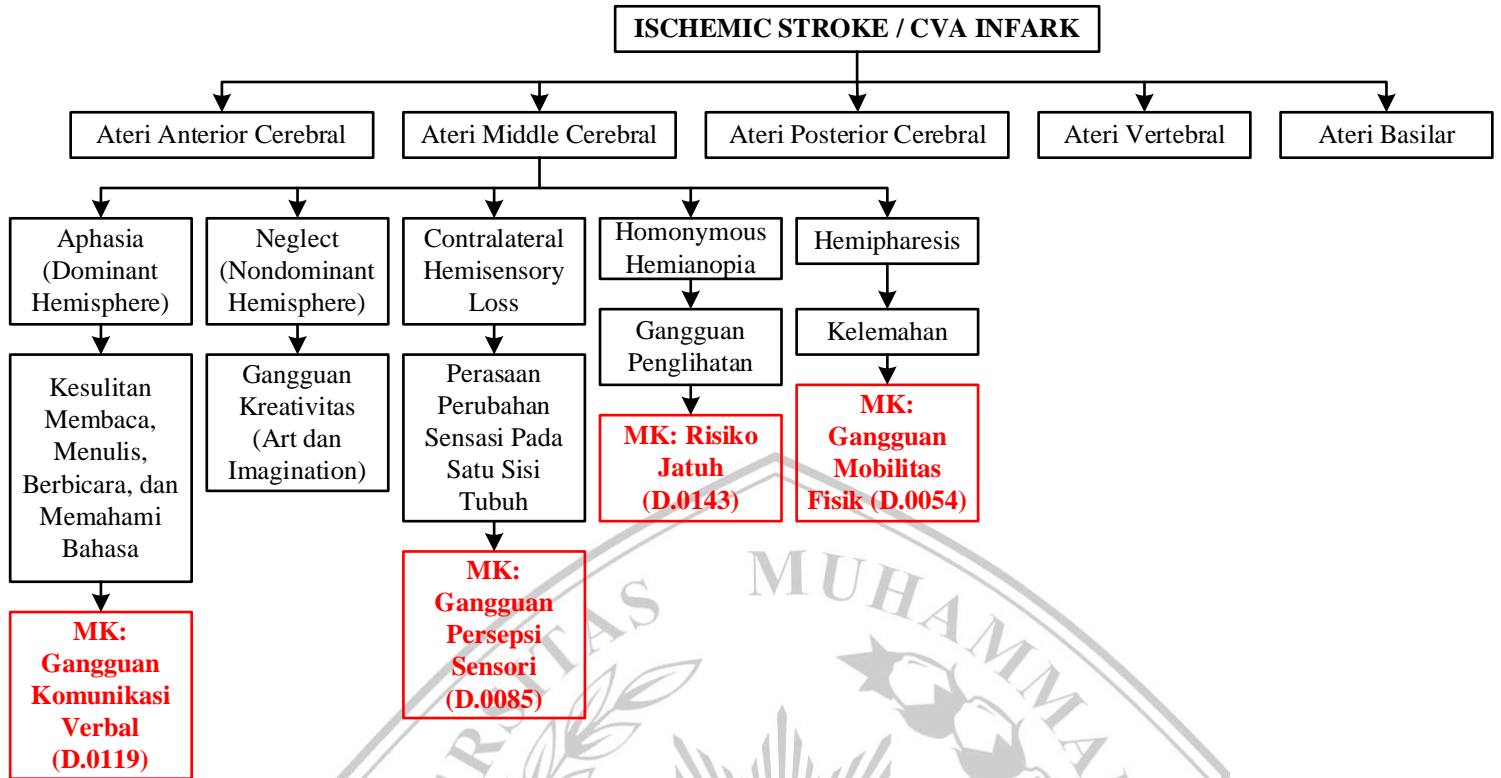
ISCHEMIC STROKE / CVA INFARK

Ateri Anterior Cerebral

Ateri Middle Cerebral

Ateri Posterior Cerebral

Ateri Vertebral

Ateri Basilar

Aphasia (Dominant Hemisphere)

Kesulitan Membaca, Menulis, Berbicara, dan Memahami Bahasa

MK: Gangguan Komunikasi Verbal (D.0119)

Neglect (Nondominant Hemisphere)

Gangguan Kreativitas (Art dan Imagination)

Contralateral Hemisensory Loss

Perasaan Perubahan Sensasi Pada Satu Sisi Tubuh

MK: Gangguan Persepsi Sensori (D.0085)

Homonymous Hemianopia

Gangguan Penglihatan

MK: Risiko Jatuh (D.0143)

Hemipharesis

Kelemahan

MK: Gangguan Mobilitas Fisik (D.0054)

MUHAMMA